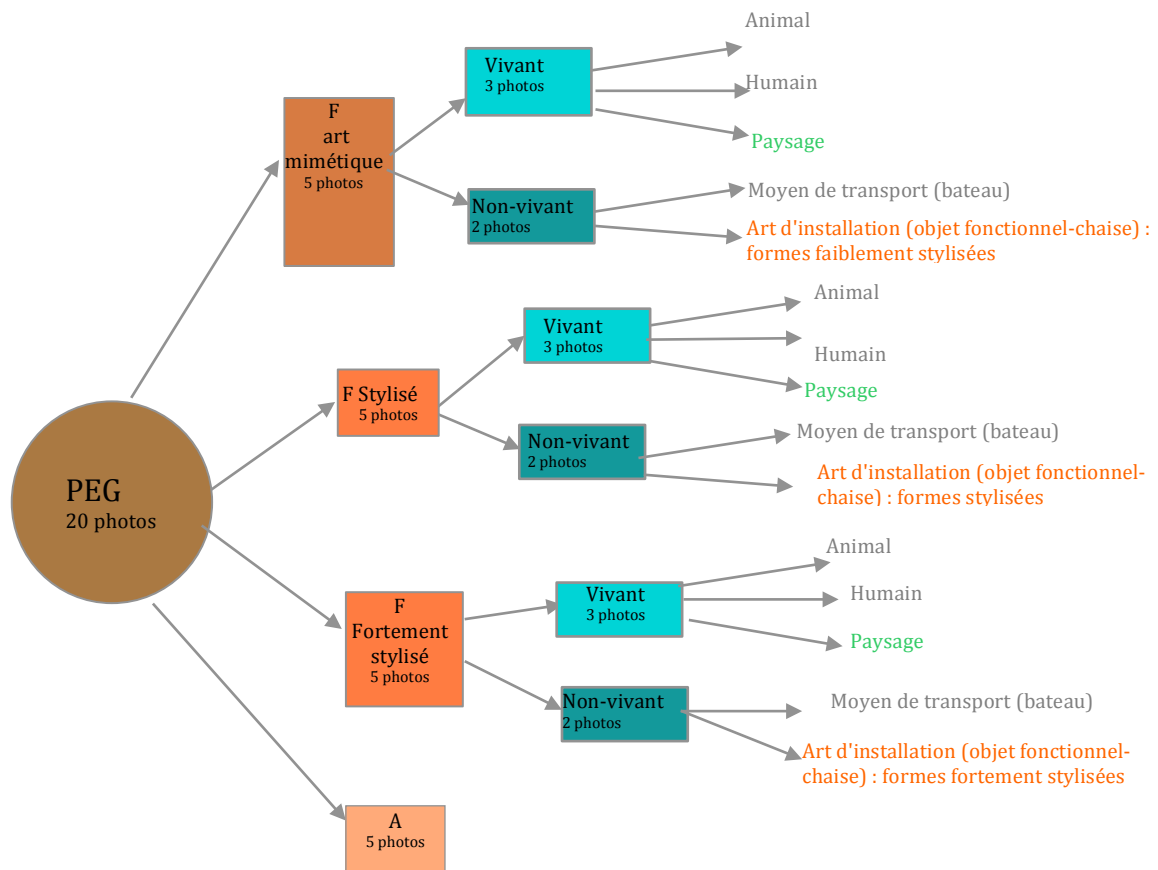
PEG
20 photos

F
art
mimétique
5 photos

Vivant
3 photos

Animal

Humain

Paysage

Non-vivant
2 photos

Moyen de transport (bateau)

Art d'installation (objet fonctionnel-chaise) : formes faiblement stylisées

F Stylisé
5 photos

Vivant
3 photos

Animal

Humain

Paysage

Non-vivant
2 photos

Moyen de transport (bateau)

Art d'installation (objet fonctionnel-chaise) : formes stylisées

F
Fortement
stylisé
5 photos

Vivant
3 photos

Animal

Humain

Paysage

Non-vivant
2 photos

Moyen de transport (bateau)

Art d'installation (objet fonctionnel-chaise) : formes fortement stylisées

A
5 photos